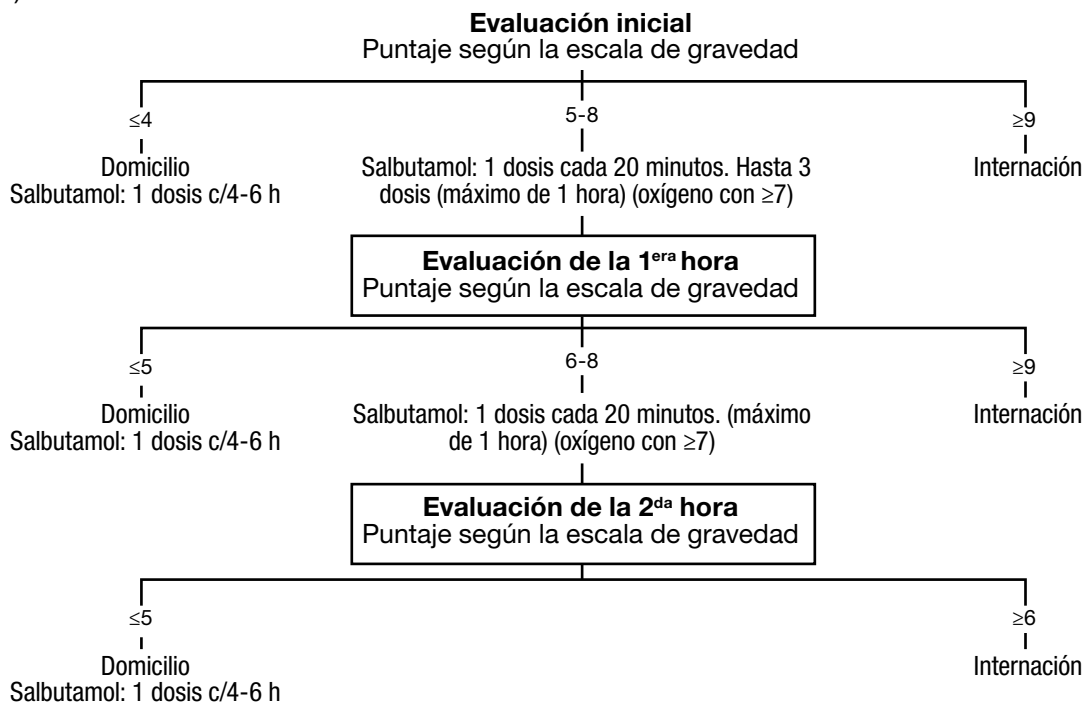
Evaluación inicial
Puntaje según la escala de gravedad

≤4
Domicilio
Salbutamol: 1 dosis c/4-6 h

5-8
Salbutamol: 1 dosis cada 20 minutos. Hasta 3 dosis (máximo de 1 hora) (oxígeno con ≥7)

≥9
Internación

Evaluación de la 1$^{era}$ hora
Puntaje según la escala de gravedad

≤5
Domicilio
Salbutamol: 1 dosis c/4-6 h

6-8
Salbutamol: 1 dosis cada 20 minutos. (máximo de 1 hora) (oxígeno con ≥7)

≥9
Internación

Evaluación de la 2$^{da}$ hora
Puntaje según la escala de gravedad

≤5
Domicilio
Salbutamol: 1 dosis c/4-6 h

≥6
Internación